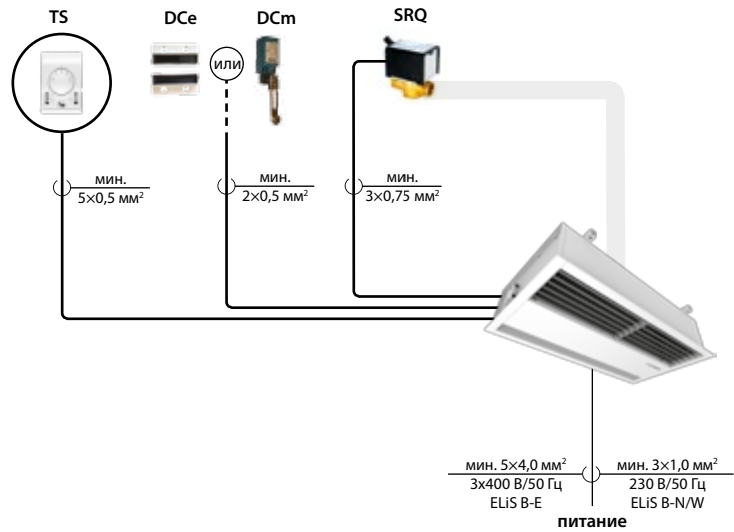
TS

DCe

DCm

или

SRQ

мин.
$5\times0,5$ мм$^2$

мин.
$2\times0,5$ мм$^2$

мин.
$3\times0,75$ мм$^2$

мин. $5\times4,0$ мм$^2$
3x400 В/50 Гц
ELiS B-E

мин. $3\times1,0$ мм$^2$
230 В/50 Гц
ELiS B-N/W

питание